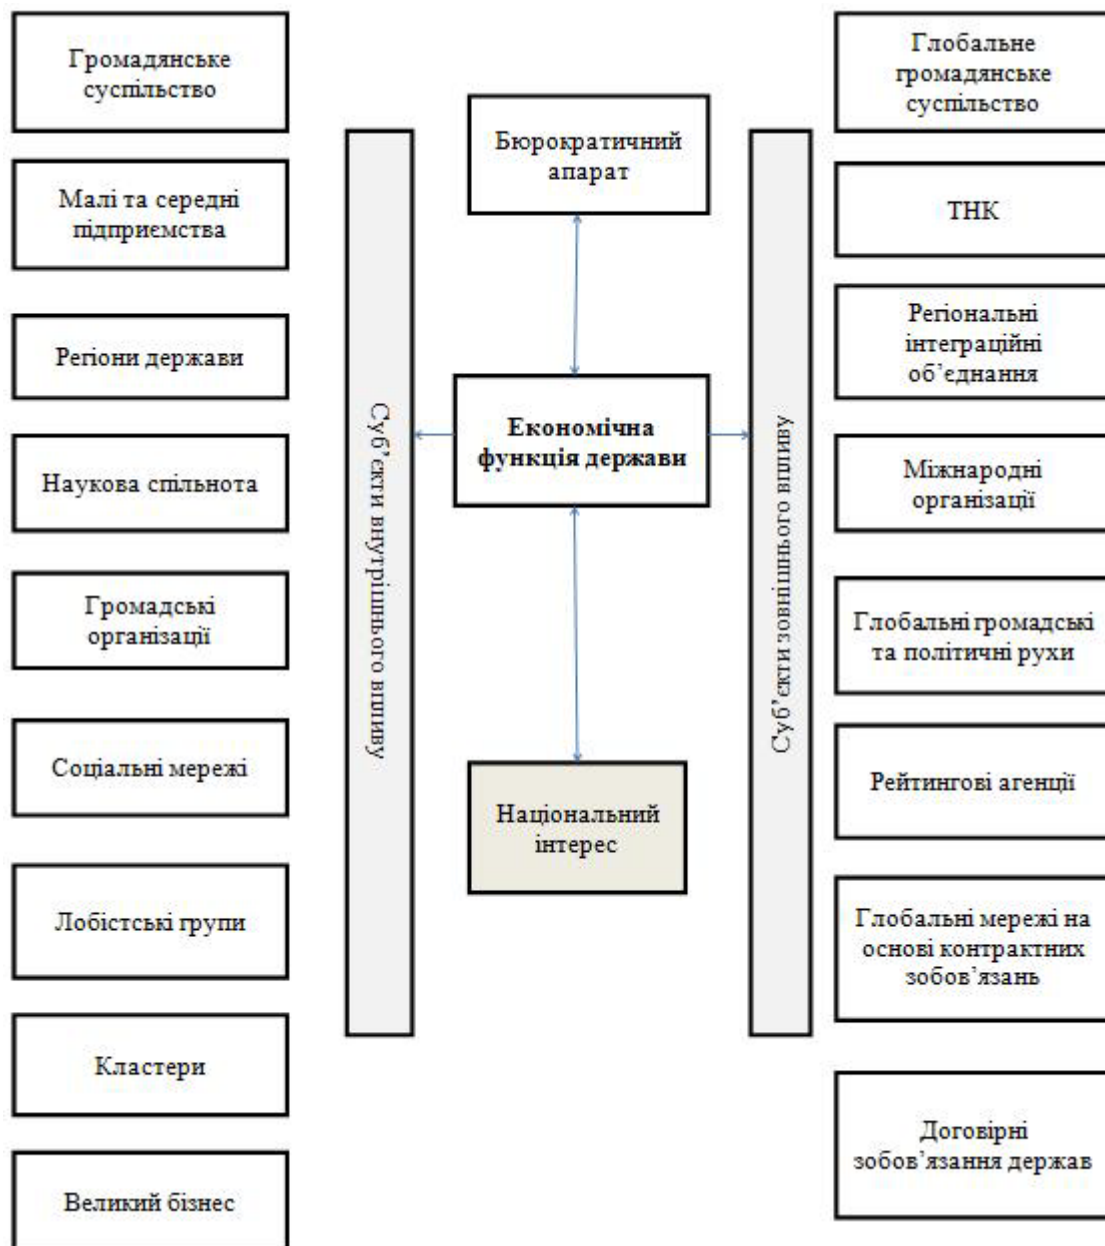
Громадянське суспільство

Малі та середні підприємства

Регіони держави

Наукова спільнота

Громадські організації

Соціальні мережі

Лобістські групи

Кластери

Великий бізнес

Суб'єкти внутрішнього впливу

Бюрократичний апарат

Економічна функція держави

Національний інтерес

Суб'єкти зовнішнього впливу

Глобальне громадянське суспільство

ТНК

Регіональні інтеграційні об'єднання

Міжнародні організації

Глобальні громадські та політичні рухи

Рейтингові агенції

Глобальні мережі на основі контрактних зобов'язань

Договірні зобов'язання держав